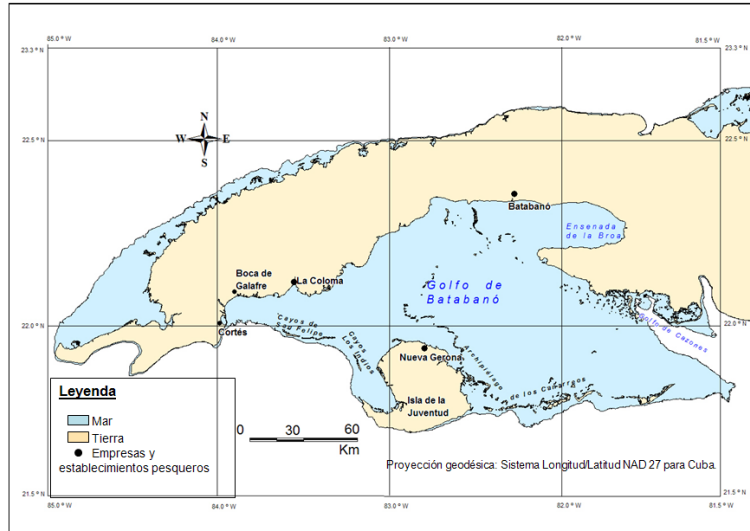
85.0 ° W
84.0 ° W
83.0 ° W
82.0 ° W
81.5 ° W
23.3 ° N
23.3 ° N
22.5 ° N
22.5 ° N
22.0 ° N
22.0 ° N
21.5 ° N
21.5 ° N
85.0 ° W
84.0 ° W
83.0 ° W
82.0 ° W
81.5 ° W

N
W
E
S

Batabanó
Ensenada de la Broa
Golfo de Batabanó
Boca de Galafre
La Coloma
Cortés
Cayos de San Felipe
Cayos Los Indios
Nueva Gerona
Isla de la Juventud
Archipiélago de los Canarreos
Golfo de Cazones

Leyenda
Mar
Tierra
Empresas y establecimientos pesqueros

0 30 60
Km

Proyección geodésica: Sistema Longitud/Latitud NAD 27 para Cuba.